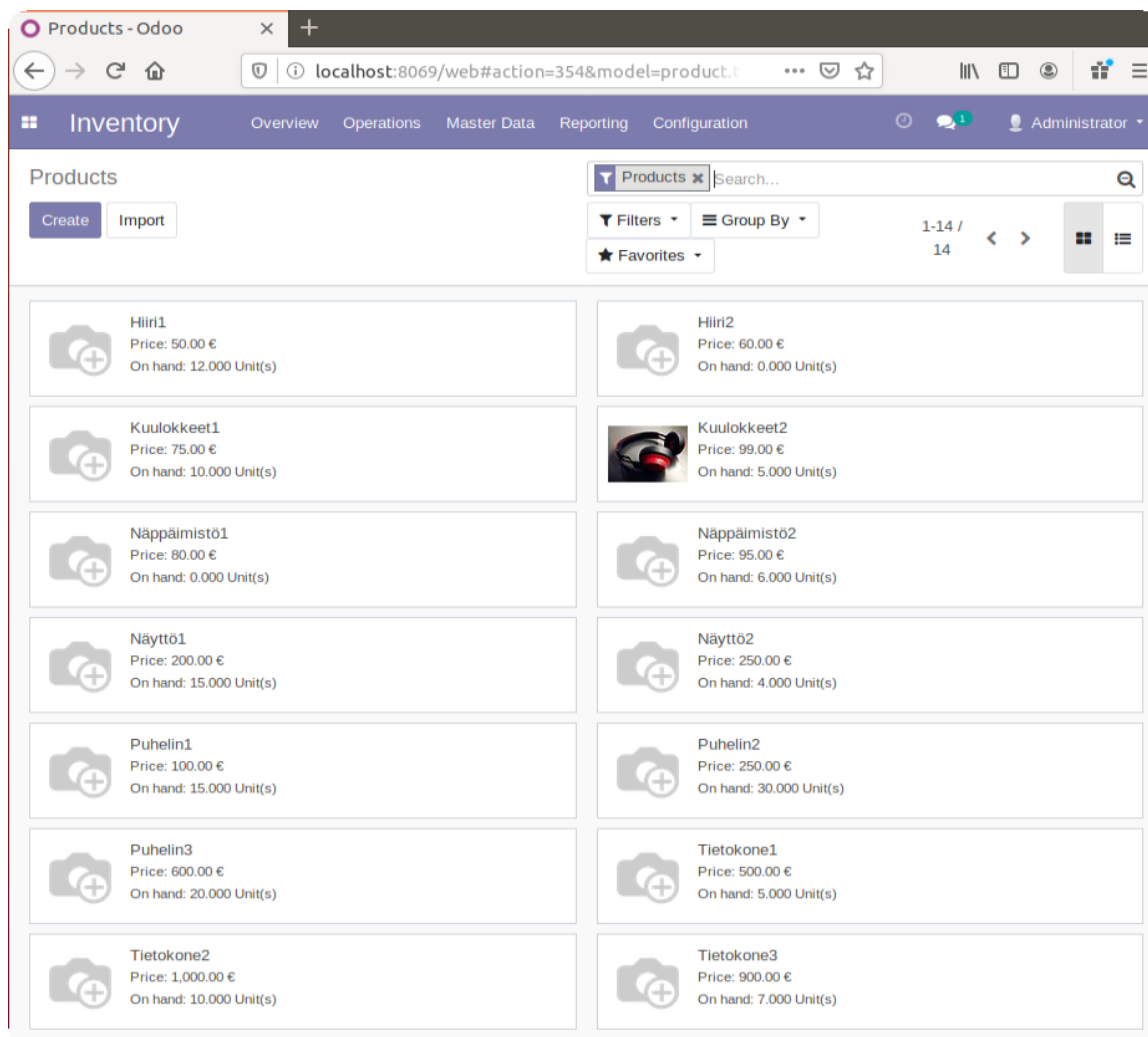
Products - Odoo ×  +

localhost:8069/web#action=354&model=product.t ···

Inventory  Overview  Operations  Master Data  Reporting  Configuration  1  Administrator

Products

Create  Import

Products × Search...

Filters  Group By  Favorites

1-14 / 14

Hiiri1
Price: 50.00 €
On hand: 12.000 Unit(s)

Hiiri2
Price: 60.00 €
On hand: 0.000 Unit(s)

Kuulokkeet1
Price: 75.00 €
On hand: 10.000 Unit(s)

Kuulokkeet2
Price: 99.00 €
On hand: 5.000 Unit(s)

Näppäimistö1
Price: 80.00 €
On hand: 0.000 Unit(s)

Näppäimistö2
Price: 95.00 €
On hand: 6.000 Unit(s)

Näyttö1
Price: 200.00 €
On hand: 15.000 Unit(s)

Näyttö2
Price: 250.00 €
On hand: 4.000 Unit(s)

Puhelin1
Price: 100.00 €
On hand: 15.000 Unit(s)

Puhelin2
Price: 250.00 €
On hand: 30.000 Unit(s)

Puhelin3
Price: 600.00 €
On hand: 20.000 Unit(s)

Tietokone1
Price: 500.00 €
On hand: 5.000 Unit(s)

Tietokone2
Price: 1,000.00 €
On hand: 10.000 Unit(s)

Tietokone3
Price: 900.00 €
On hand: 7.000 Unit(s)